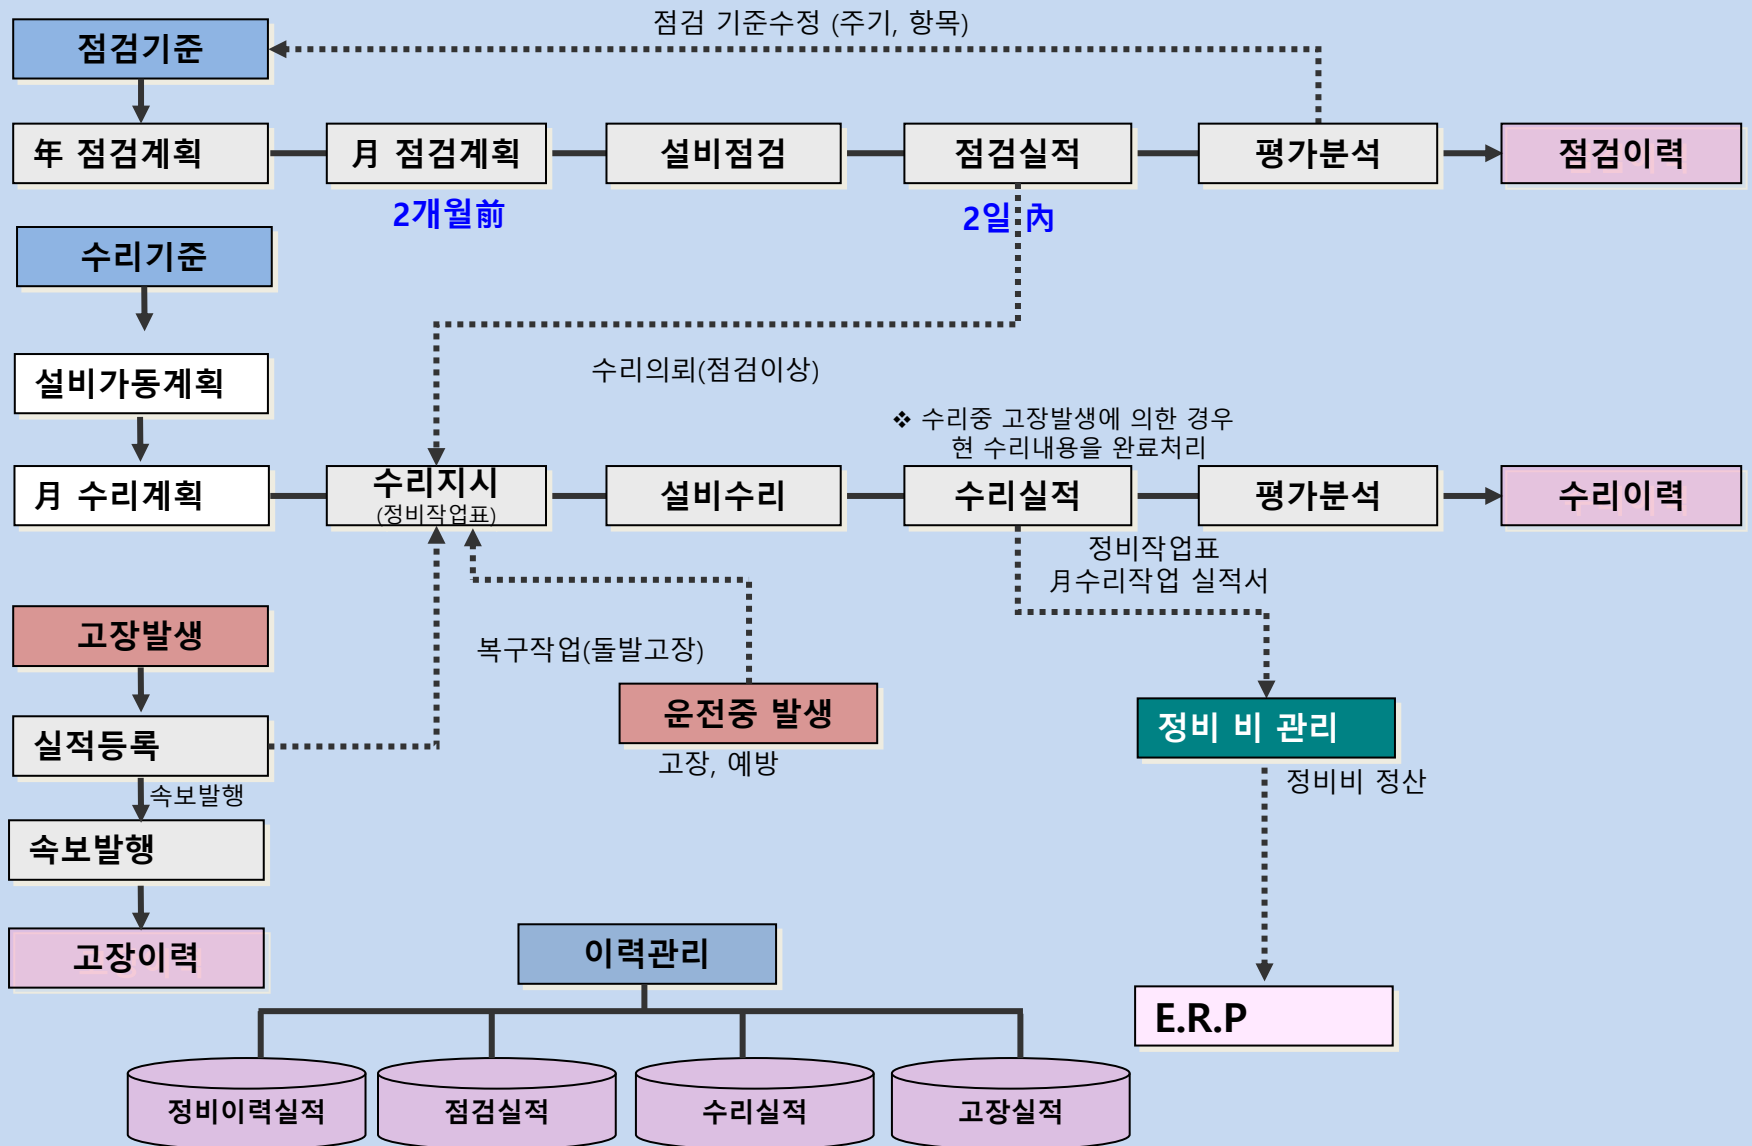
점검 기준수정 (주기, 항목)

점검기준

年 점검계획

月 점검계획

2개월前

설비점검

점검실적

2일 內

평가분석

점검이력

수리기준

설비가동계획

수리의뢰(점검이상)

❖ 수리중 고장발생에 의한 경우 현 수리내용을 완료처리

月 수리계획

수리지시 (정비작업표)

설비수리

수리실적

평가분석

수리이력

정비작업표 月수리작업 실적서

고장발생

복구작업(돌발고장)

운전중 발생

고장, 예방

실적등록

정비 비 관리

정비비 정산

속보발행

속보발행

고장이력

이력관리

E.R.P

정비이력실적

점검실적

수리실적

고장실적